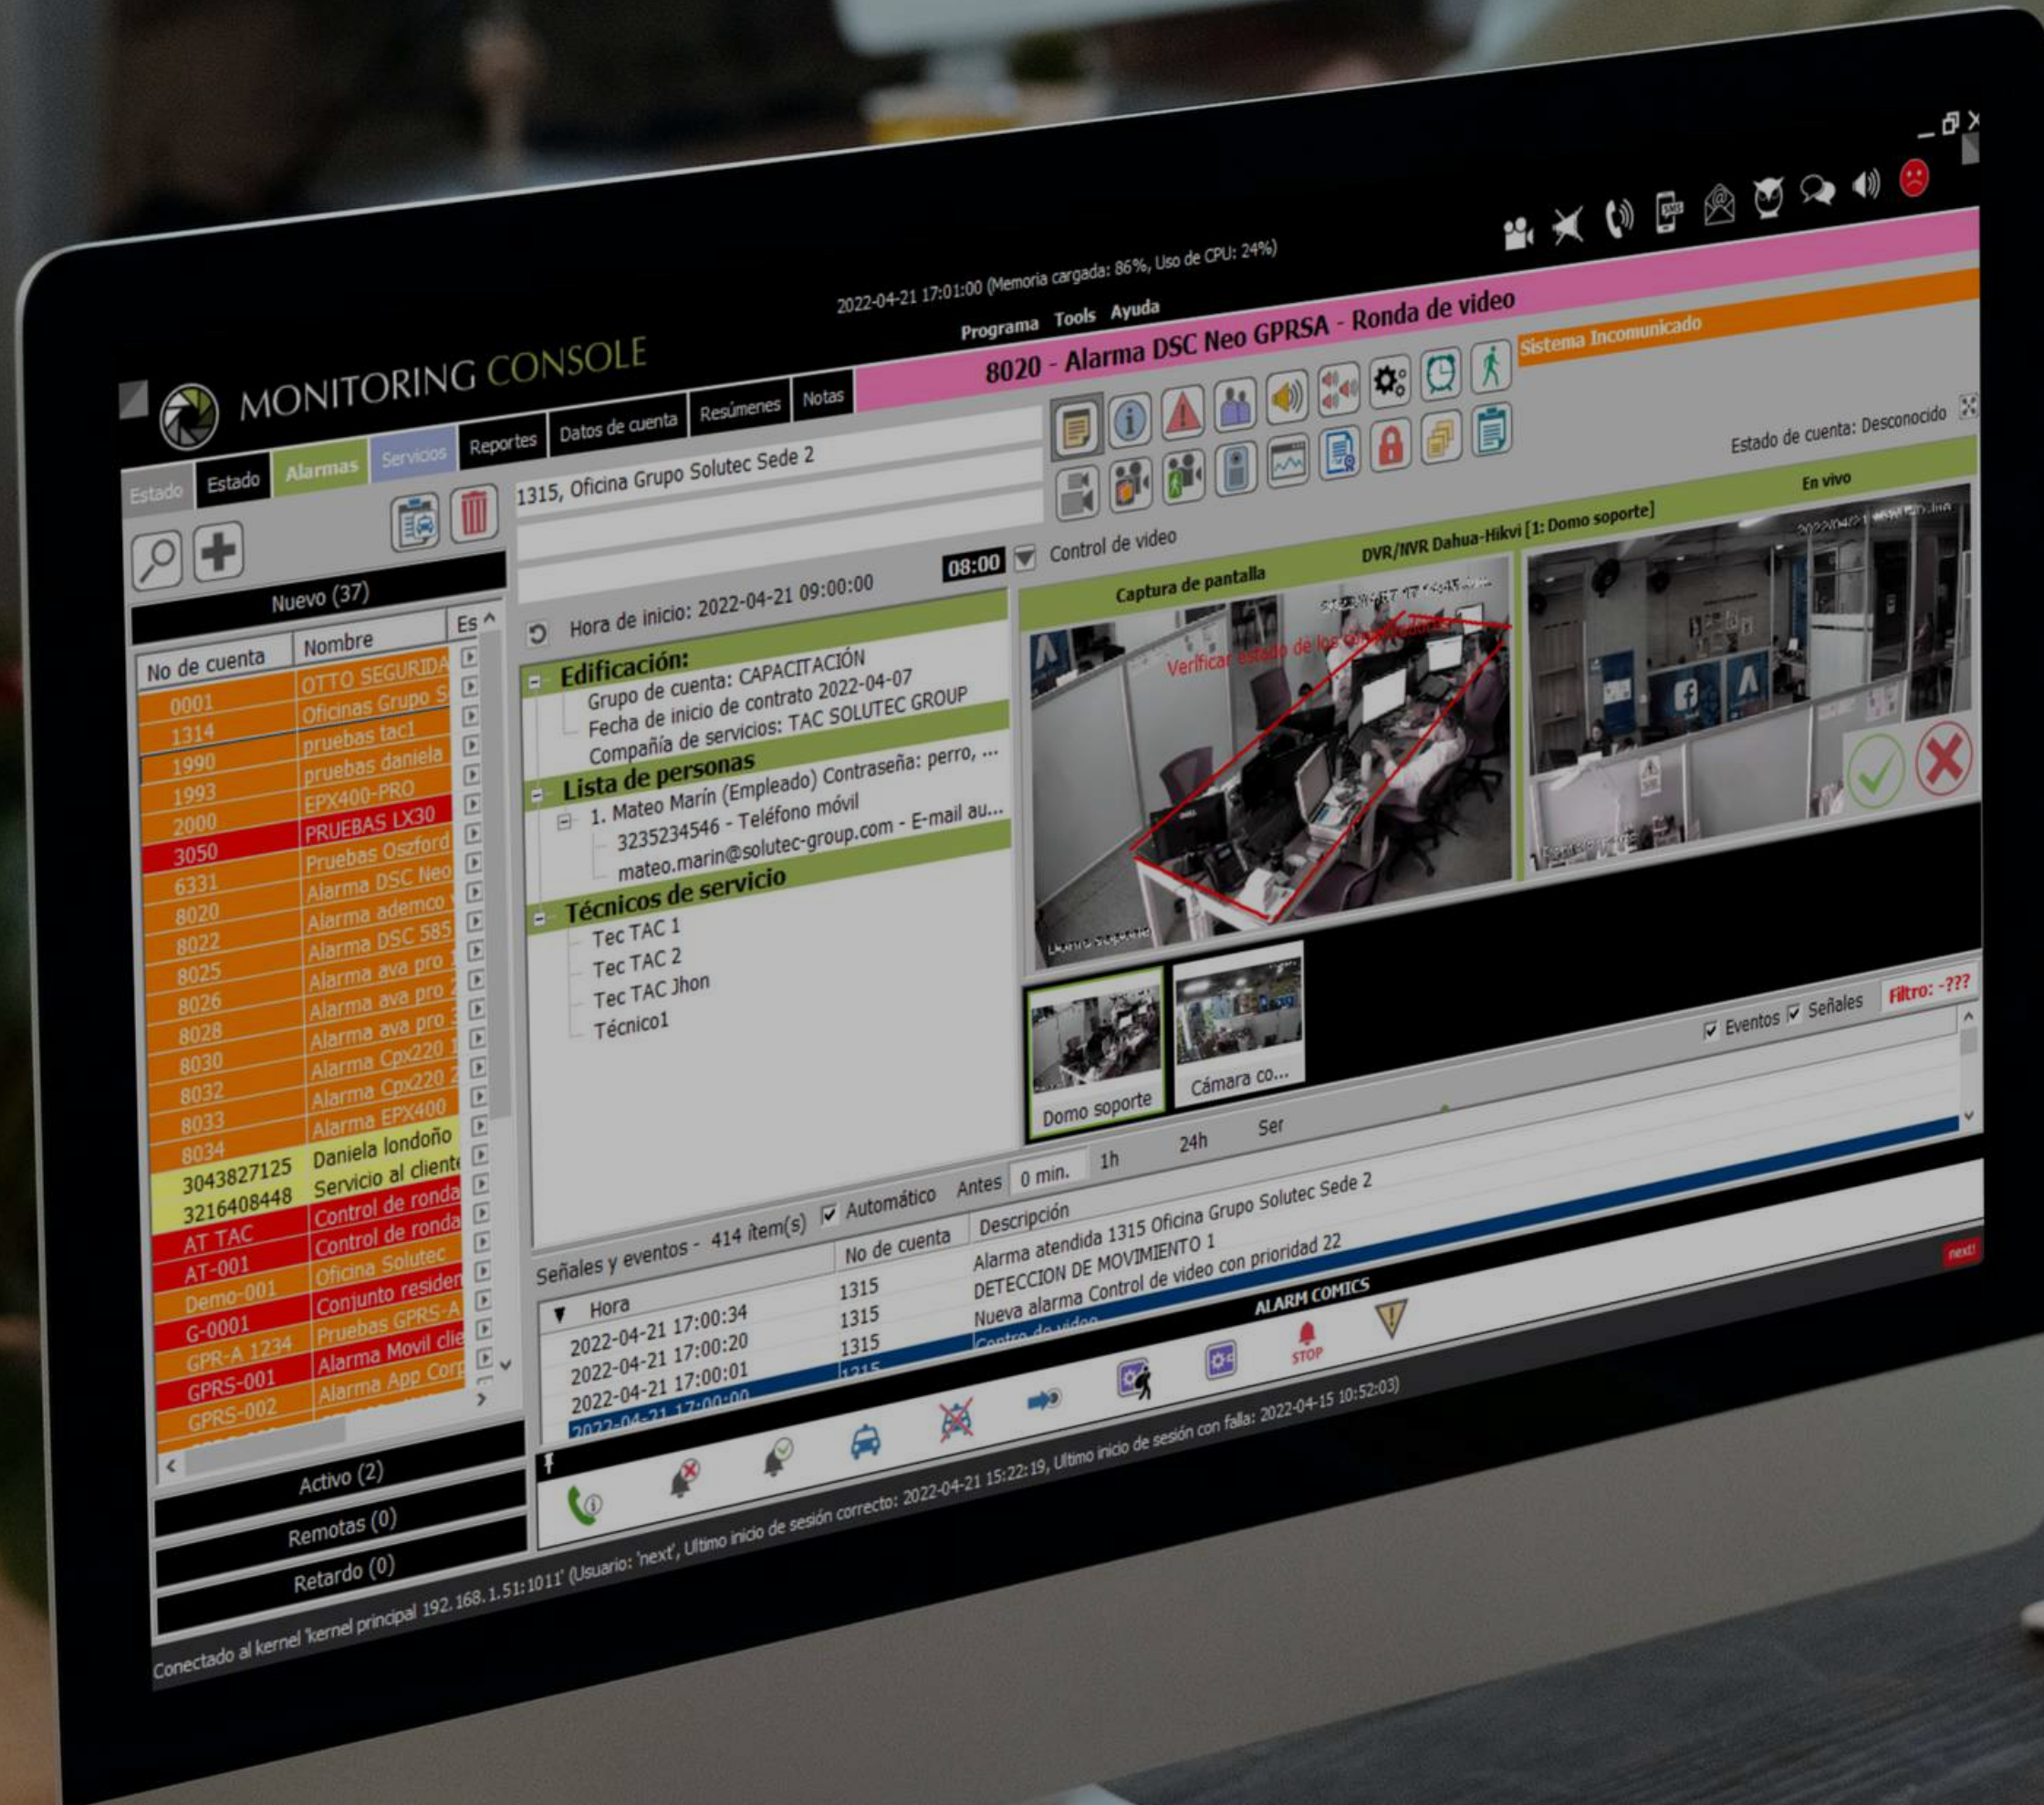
MONITORING CONSOLE

2022-04-21 17:01:00 (Memoria cargada: 86%, Uso de CPU: 24%)

Programa Tools Ayuda

8020 - Alarma DSC Neo GPRSA - Ronda de video

Sistema Incomunicado

Estado Estado Alarmas Servicios Reportes Datos de cuenta Resúmenes Notas

Estado de cuenta: Desconocido

1315, Oficina Grupo Solutec Sede 2

08:00

Control de video

Captura de pantalla

DVR/NVR Dahua-Hikvi [1: Domo soporte]

En vivo

Verificar estado de los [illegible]

Nuevo (37)

| No de cuenta | Nombre | Es |
|---|---|---|
| 0001 | OTTO SEGURIDA | |
| 1314 | Oficinas Grupo S | |
| 1990 | pruebas tac1 | |
| 1993 | pruebas daniela | |
| 2000 | EPX400-PRO | |
| 3050 | PRUEBAS LX30 | |
| 6331 | Pruebas Oszford | |
| 8020 | Alarma DSC Neo | |
| 8022 | Alarma ademco | |
| 8025 | Alarma DSC 585 | |
| 8026 | Alarma ava pro | |
| 8028 | Alarma ava pro | |
| 8030 | Alarma ava pro | |
| 8032 | Alarma Cpx220 | |
| 8033 | Alarma Cpx220 | |
| 8034 | Alarma EPX400 | |
| 3043827125 | Daniela londoño | |
| 3216408448 | Servicio al client | |
| AT TAC | Control de ronda | |
| AT-001 | Control de ronda | |
| Demo-001 | Oficina Solutec | |
| G-0001 | Conjunto residen | |
| GPR-A 1234 | Pruebas GPRS-A | |
| GPRS-001 | Alarma Movil clie | |
| GPRS-002 | Alarma App Corp | |

Hora de inicio: 2022-04-21 09:00:00

Edificación:
Grupo de cuenta: CAPACITACIÓN
Fecha de inicio de contrato 2022-04-07
Compañía de servicios: TAC SOLUTEC GROUP

Lista de personas
1. Mateo Marín (Empleado) Contraseña: perro, ...
Teléfono móvil
3235234546 - E-mail au...
mateo.marin@solutec-group.com

Técnicos de servicio
Tec TAC 1
Tec TAC 2
Tec TAC Jhon
Técnico1

Domo soporte
Cámara co...

Eventos Señales Filtro: -???

Antes 0 min. 1h 24h Ser

Señales y eventos - 414 ítem(s) Automático

| Hora | No de cuenta | Descripción |
|---|---|---|
| 2022-04-21 17:00:34 | 1315 | Alarma atendida 1315 Oficina Grupo Solutec Sede 2 |
| 2022-04-21 17:00:20 | 1315 | DETECCION DE MOVIMIENTO 1 |
| 2022-04-21 17:00:01 | 1315 | Nueva alarma Control de video con prioridad 22 |
| 2022-04-21 17:00:00 | 1315 | Control de video |

ALARM COMICS

STOP

next

Activo (2)
Remotas (0)
Retardo (0)

Conectado al kernel 'kernel principal 192.168.1.51:1011' (Usuario: 'next', Ultimo inicio de sesión correcto: 2022-04-21 15:22:19, Ultimo inicio de sesión con falla: 2022-04-15 10:52:03)